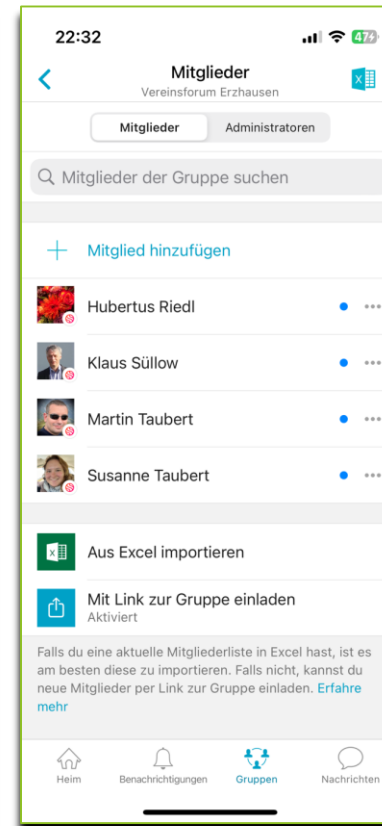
22:32

47

Mitglieder
Vereinsforum Erzhausen

Mitglieder | Administratoren

Mitglieder der Gruppe suchen

Mitglied hinzufügen

Hubertus Riedl

Klaus Süllow

Martin Taubert

Susanne Taubert

Aus Excel importieren

Mit Link zur Gruppe einladen
Aktiviert

Falls du eine aktuelle Mitgliederliste in Excel hast, ist es am besten diese zu importieren. Falls nicht, kannst du neue Mitglieder per Link zur Gruppe einladen. Erfahre mehr

Heim | Benachrichtigungen | Gruppen | Nachrichten